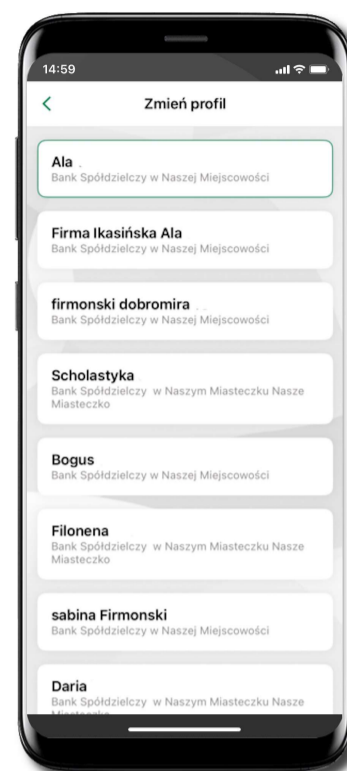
14:59

<

Zmień profil

Ala
Bank Spółdzielczy w Naszej Miejscowości

Firma Ikasińska Ala
Bank Spółdzielczy w Naszej Miejscowości

firmonski dobromira
Bank Spółdzielczy w Naszej Miejscowości

Scholastyka
Bank Spółdzielczy w Naszym Miasteczku Nasze Miasteczko

Bogus
Bank Spółdzielczy w Naszej Miejscowości

Filonena
Bank Spółdzielczy w Naszym Miasteczku Nasze Miasteczko

sabina Firmonski
Bank Spółdzielczy w Naszej Miejscowości

Daria
Bank Spółdzielczy w Naszym Miasteczku Nasze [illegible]